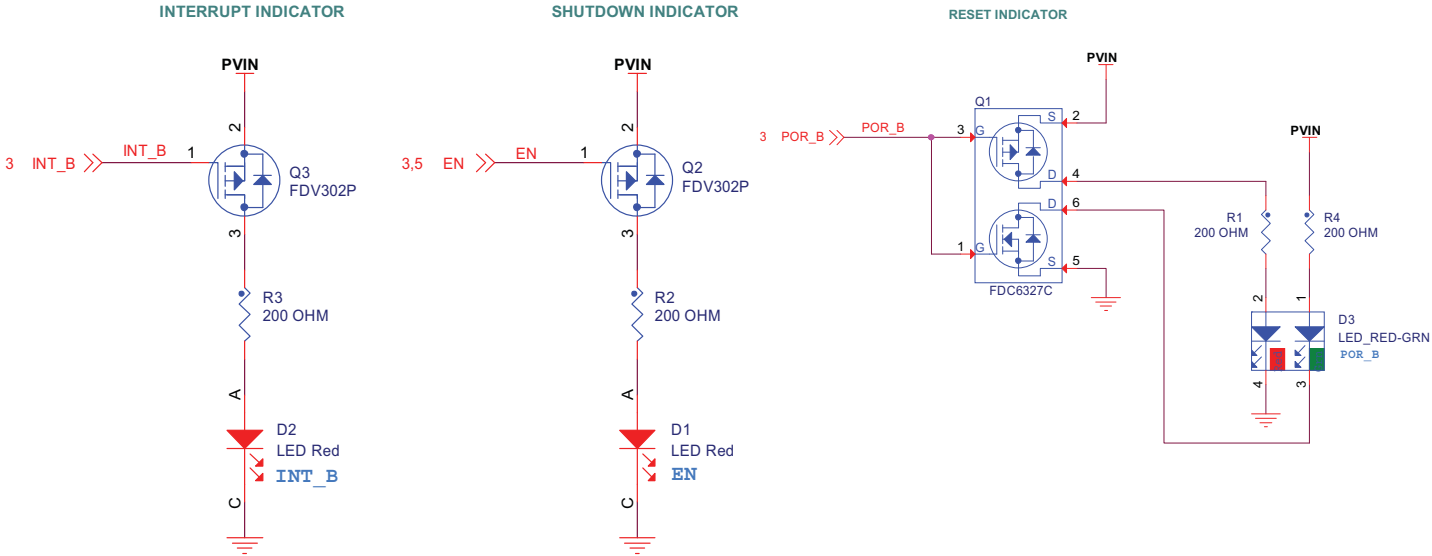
INTERRUPT INDICATOR

PVIN

2

3 INT_B INT_B 1

Q3
FDV302P

3

R3
200 OHM

A

D2
LED Red
INT_B

C

SHUTDOWN INDICATOR

PVIN

2

3,5 EN EN 1

Q2
FDV302P

3

R2
200 OHM

A

D1
LED Red
EN

C

RESET INDICATOR

PVIN

Q1

3 POR_B POR_B 3 G S 2

D 4

D 6

1 G S 5

FDC6327C

PVIN

R1
200 OHM

R4
200 OHM

2 1

D3
LED_RED-GRN
POR_B

4 3